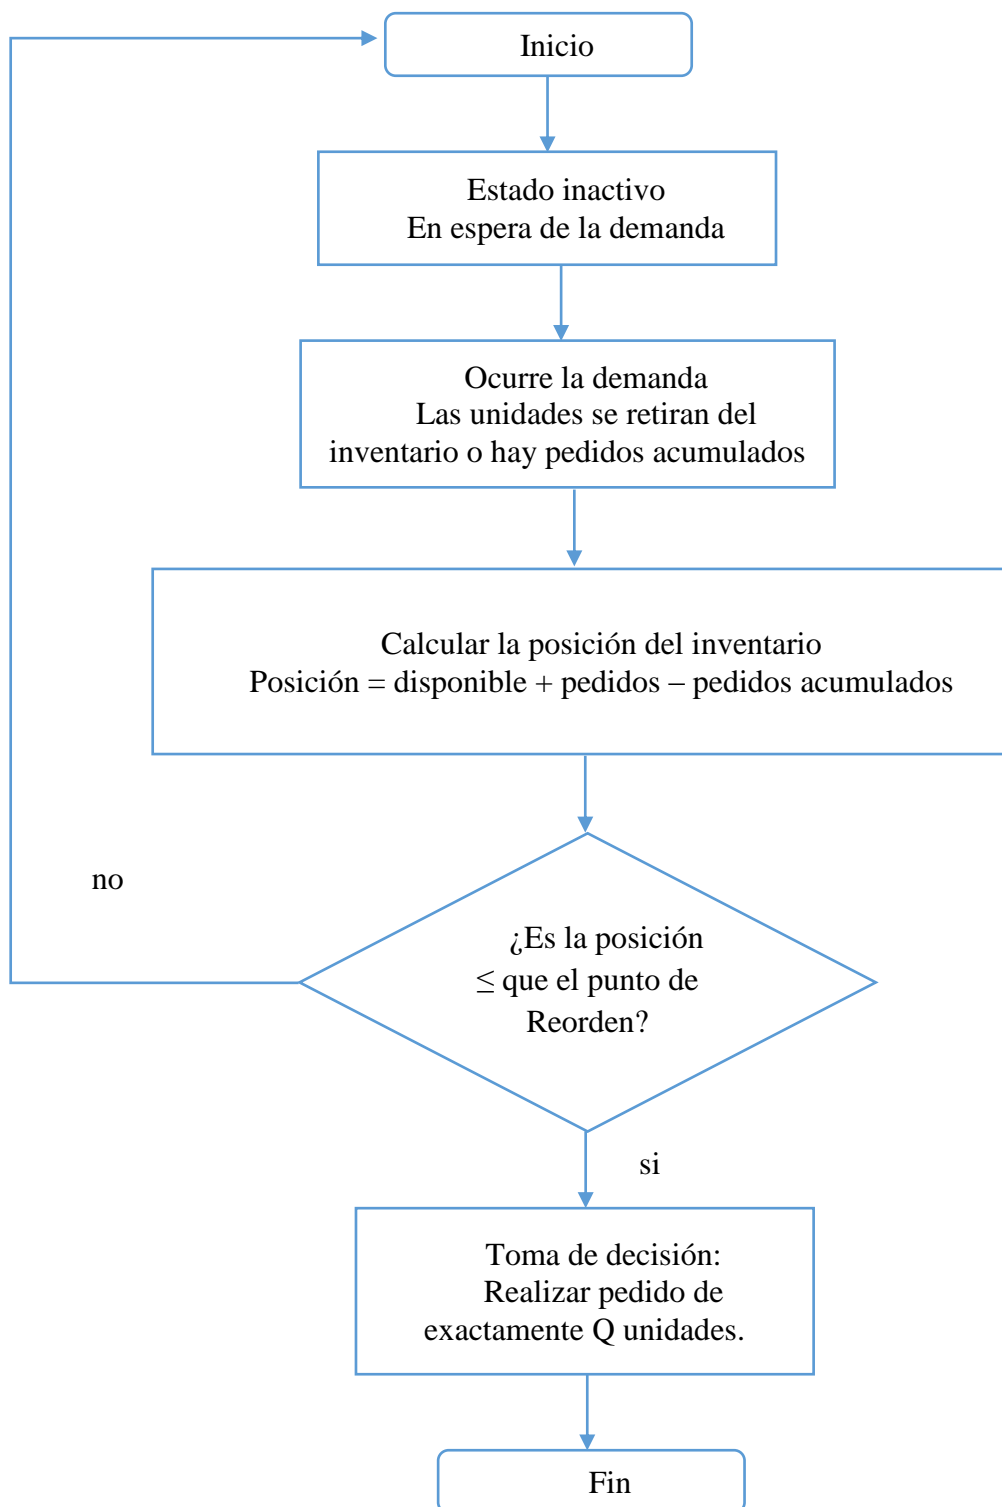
Inicio

Estado inactivo
En espera de la demanda

Ocurre la demanda
Las unidades se retiran del inventario o hay pedidos acumulados

Calcular la posición del inventario
Posición = disponible + pedidos – pedidos acumulados

no

¿Es la posición $\leq$ que el punto de Reorden?

si

Toma de decisión:
Realizar pedido de exactamente Q unidades.

Fin